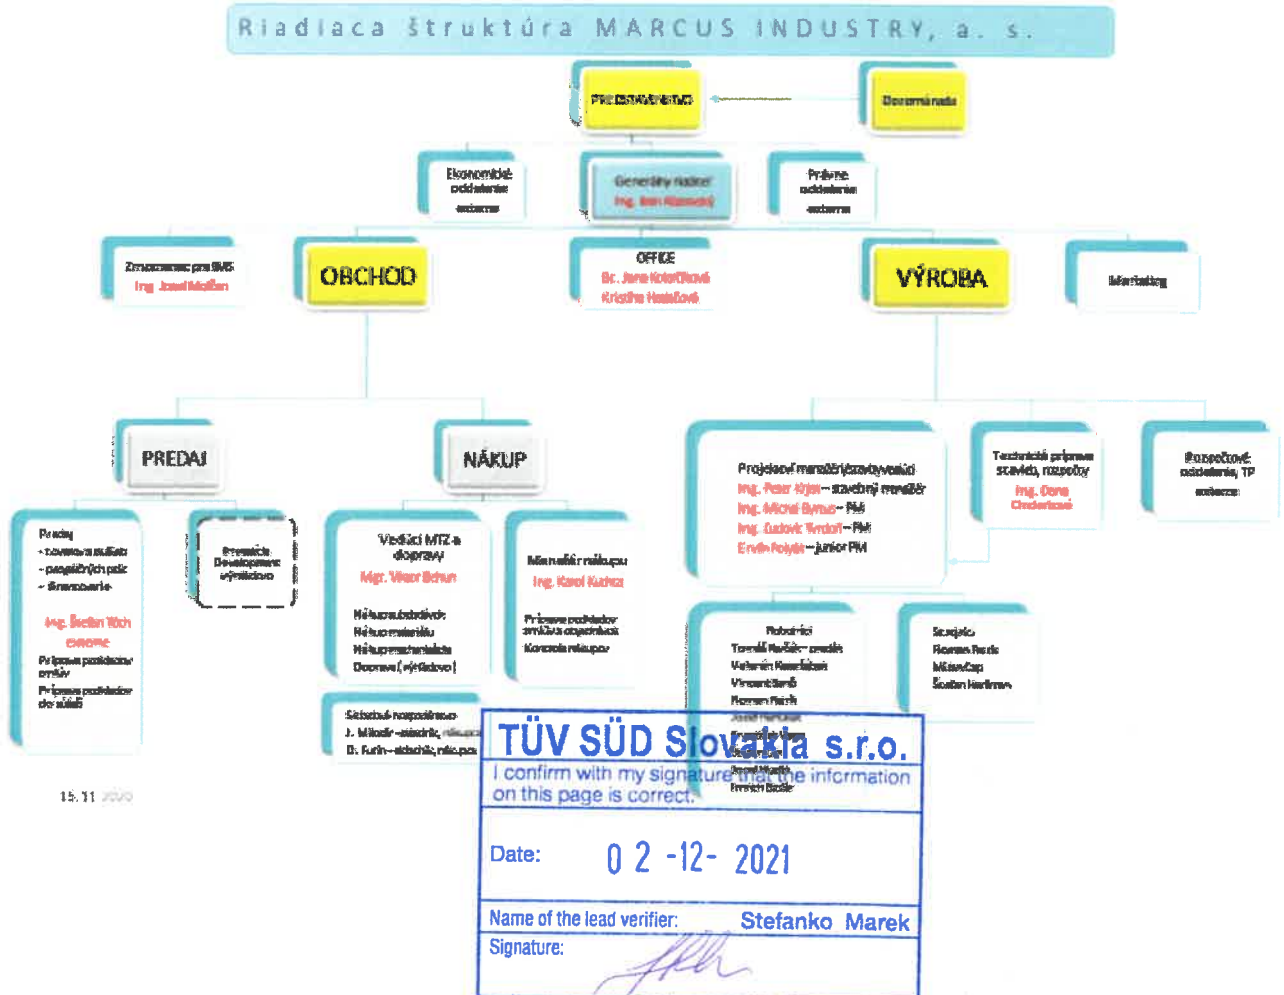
Riadiaca štruktúra MARCUS INDUSTRY, a. s.

PREDSTAVENSTVO

Dozorná rada

Ekonomické oddelenie externe

Generálny riaditeľ
Ing. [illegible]

Právne oddelenie externe

Zmocnenec pre IMS
Ing. Jozef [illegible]

OBCHOD

OFFICE
Bc. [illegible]
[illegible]

VÝROBA

Marketing

PREDAJ

NÁKUP

Predaj
- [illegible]
- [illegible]
- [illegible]

Ing. Štefan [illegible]

Príprava podkladov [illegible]
Príprava podkladov do súťaží

Research Development výrobkov

Vedúci MTZ a dopravy
Mgr. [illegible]

Nákup subdodávok
Nákup materiálu
Nákup mechanizácie
Doprava (výrobkov)

Manažér nákupu
Ing. Karol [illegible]

Príprava podkladov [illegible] objednávok
Kontrola nákupov

Skladové hospodárstvo
J. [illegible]
D. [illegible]

Projektoví manažéri/stavbyvedúci
Ing. Peter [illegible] – stavebný manažér
Ing. Michal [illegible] – PM
Ing. Ľudovít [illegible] – PM
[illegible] – junior PM

Technická príprava stavieb, rozpočty
Ing. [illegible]

Rozpočtové oddelenie, TP externe

Robotníci
Tomáš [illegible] – majster
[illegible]
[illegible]
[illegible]
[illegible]
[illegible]
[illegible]
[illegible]

Šoféri
Roman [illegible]
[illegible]
Štefan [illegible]

15. 11. 2020

TÜV SÜD Slovakia s.r.o.
I confirm with my signature that the information on this page is correct.
Date: 02-12-2021
Name of the lead verifier: Stefanko Marek
Signature: